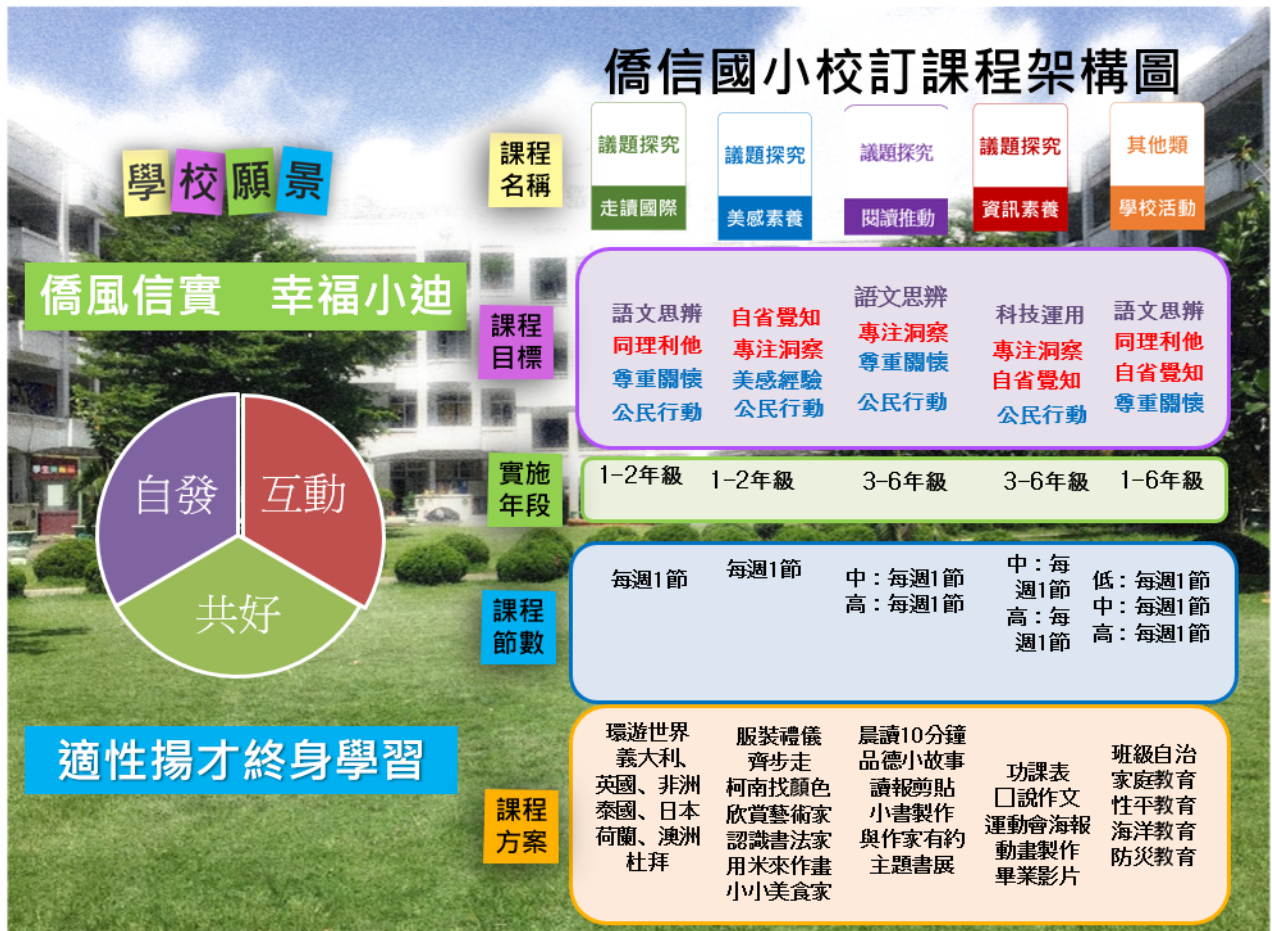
僑信國小校訂課程架構圖

學校願景

僑風信實　幸福小迪

自發　互動　共好

適性揚才終身學習

| 課程名稱 | 議題探究 走讀國際 | 議題探究 美感素養 | 議題探究 閱讀推動 | 議題探究 資訊素養 | 其他類 學校活動 |
|---|---|---|---|---|---|
| 課程目標 | 語文思辨 同理利他 尊重關懷 公民行動 | 自省覺知 專注洞察 美感經驗 公民行動 | 語文思辨 專注洞察 尊重關懷 公民行動 | 科技運用 專注洞察 自省覺知 公民行動 | 語文思辨 同理利他 自省覺知 尊重關懷 |
| 實施年段 | 1-2年級 | 1-2年級 | 3-6年級 | 3-6年級 | 1-6年級 |
| 課程節數 | 每週1節 | 每週1節 | 中：每週1節 高：每週1節 | 中：每週1節 高：每週1節 | 低：每週1節 中：每週1節 高：每週1節 |
| 課程方案 | 環遊世界 義大利、英國、非洲 泰國、日本 荷蘭、澳洲 杜拜 | 服裝禮儀 齊步走 柯南找顏色 欣賞藝術家 認識書法家 用米來作畫 小小美食家 | 晨讀10分鐘 品德小故事 讀報剪貼 小書製作 與作家有約 主題書展 | 功課表 口說作文 運動會海報 動畫製作 畢業影片 | 班級自治 家庭教育 性平教育 海洋教育 防災教育 |